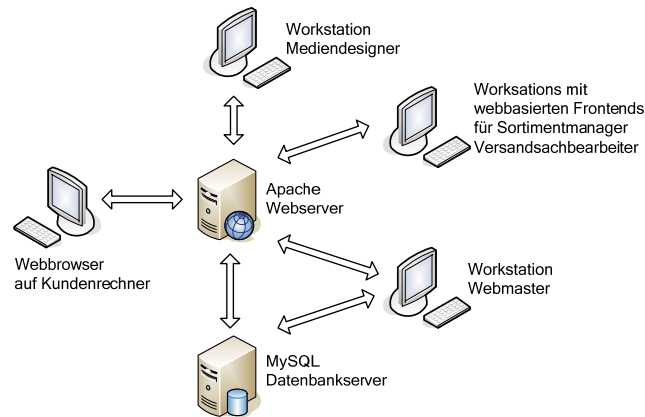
Workstation
Mediendesigner

Worksations mit
webbasierten Frontends
für Sortimentmanager
Versandsachbearbeiter

Apache
Webserver

Webbrowser
auf Kundenrechner

Workstation
Webmaster

MySQL
Datenbankserver